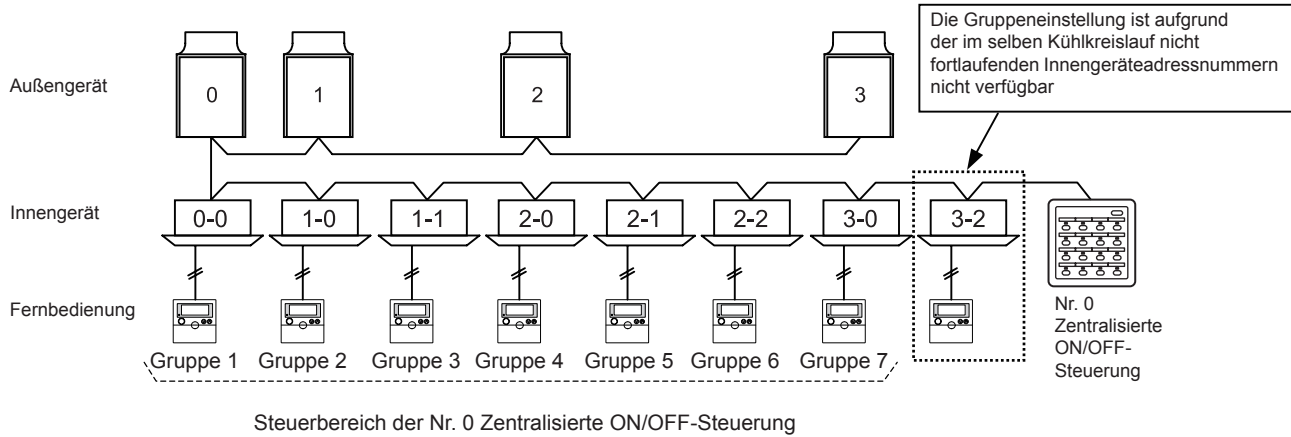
Die Gruppeneinstellung ist aufgrund der im selben Kühlkreislauf nicht fortlaufenden Innengeräteadressnummern nicht verfügbar

Außengerät

0

1

2

3

Innengerät

0-0

1-0

1-1

2-0

2-1

2-2

3-0

3-2

Fernbedienung

Gruppe 1

Gruppe 2

Gruppe 3

Gruppe 4

Gruppe 5

Gruppe 6

Gruppe 7

Nr. 0 Zentralisierte ON/OFF-Steuerung

Steuerbereich der Nr. 0 Zentralisierte ON/OFF-Steuerung